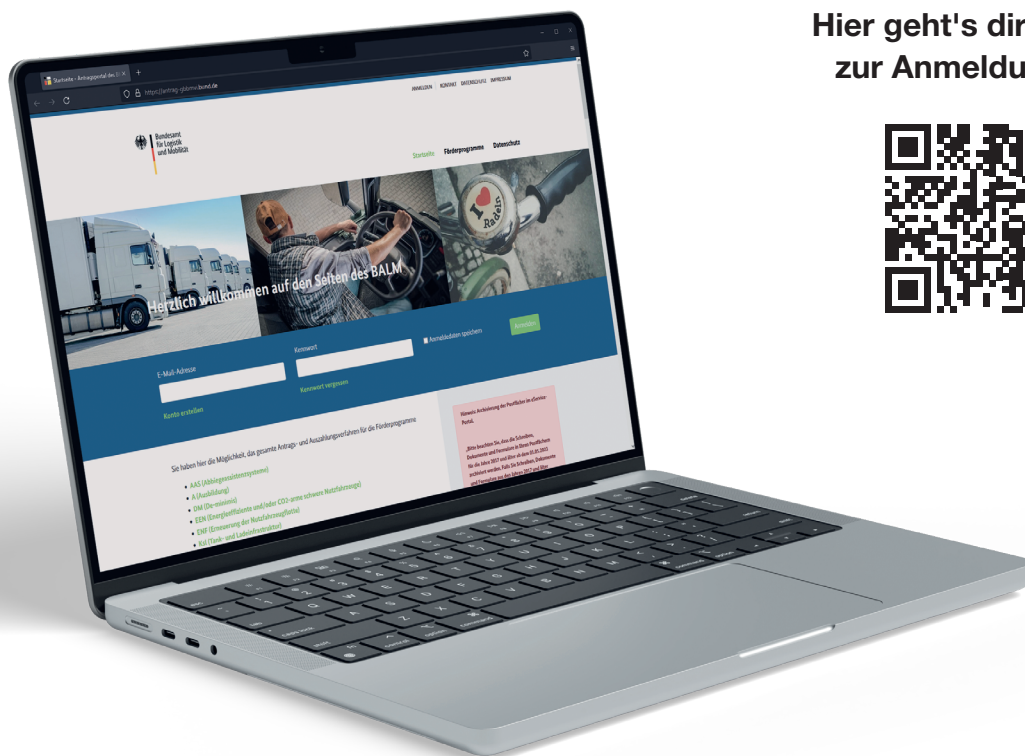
Hier geht's dir
zur Anmeldu

Startseite - Antragsportal des B
https://antrag-gbbmvi.bund.de

ANMELDEN KONTAKT DATENSCHUTZ IMPRESSUM

Bundesamt für Logistik und Mobilität

Startseite Förderprogramme Datenschutz

Herzlich willkommen auf den Seiten des BALM

E-Mail-Adresse
Kennwort
Anmeldedaten speichern
Anmelden
Kennwort vergessen
Konto erstellen

Hinweis: Archivierung der Postfächer im eService-Portal.

„Bitte beachten Sie, dass die Schreiben, Dokumente und Formulare in Ihrem Postfächern für die Jahre 2017 und älter ab dem 01.01.2023 archiviert werden. Falls Sie Schreiben, Dokumente und Formulare aus den Jahren 2017 und älter

Sie haben hier die Möglichkeit, das gesamte Antrags- und Auszahlungsverfahren für die Förderprogramme

• AAS (Abbiegeassistenzsysteme)
• A (Ausbildung)
• DM (De-minimis)
• EEN (Energieeffiziente und/oder CO2-arme schwere Nutzfahrzeuge)
• ENF (Erneuerung der Nutzfahrzeugflotte)
• KsI (Tank- und Ladeinfrastruktur)